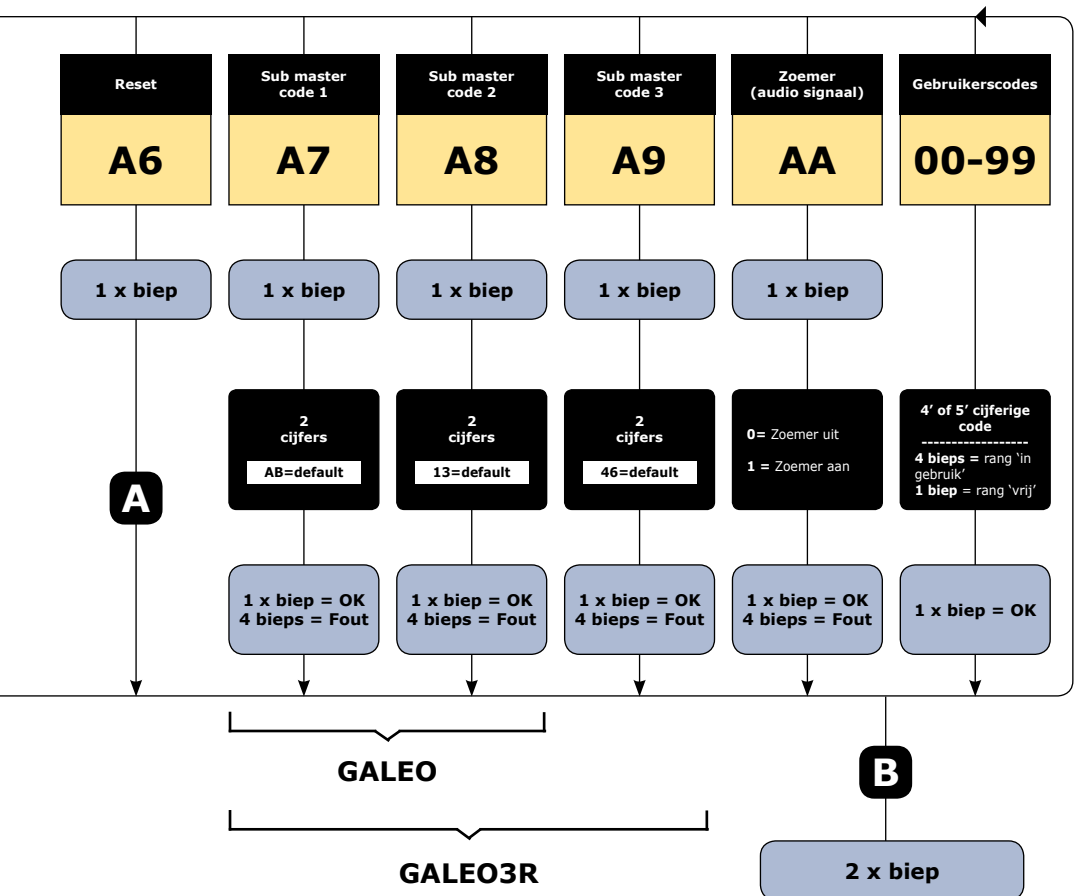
Reset

A6

1 x biep

A

Sub master code 1

A7

1 x biep

2 cijfers

AB=default

1 x biep = OK
4 bieps = Fout

Sub master code 2

A8

1 x biep

2 cijfers

13=default

1 x biep = OK
4 bieps = Fout

Sub master code 3

A9

1 x biep

2 cijfers

46=default

1 x biep = OK
4 bieps = Fout

Zoemer (audio signaal)

AA

1 x biep

0= Zoemer uit

1 = Zoemer aan

1 x biep = OK
4 bieps = Fout

Gebruikerscodes

00-99

4' of 5' cijferige code
------------------
4 bieps = rang 'in gebruik'
1 biep = rang 'vrij'

1 x biep = OK

GALEO

GALEO3R

B

2 x biep